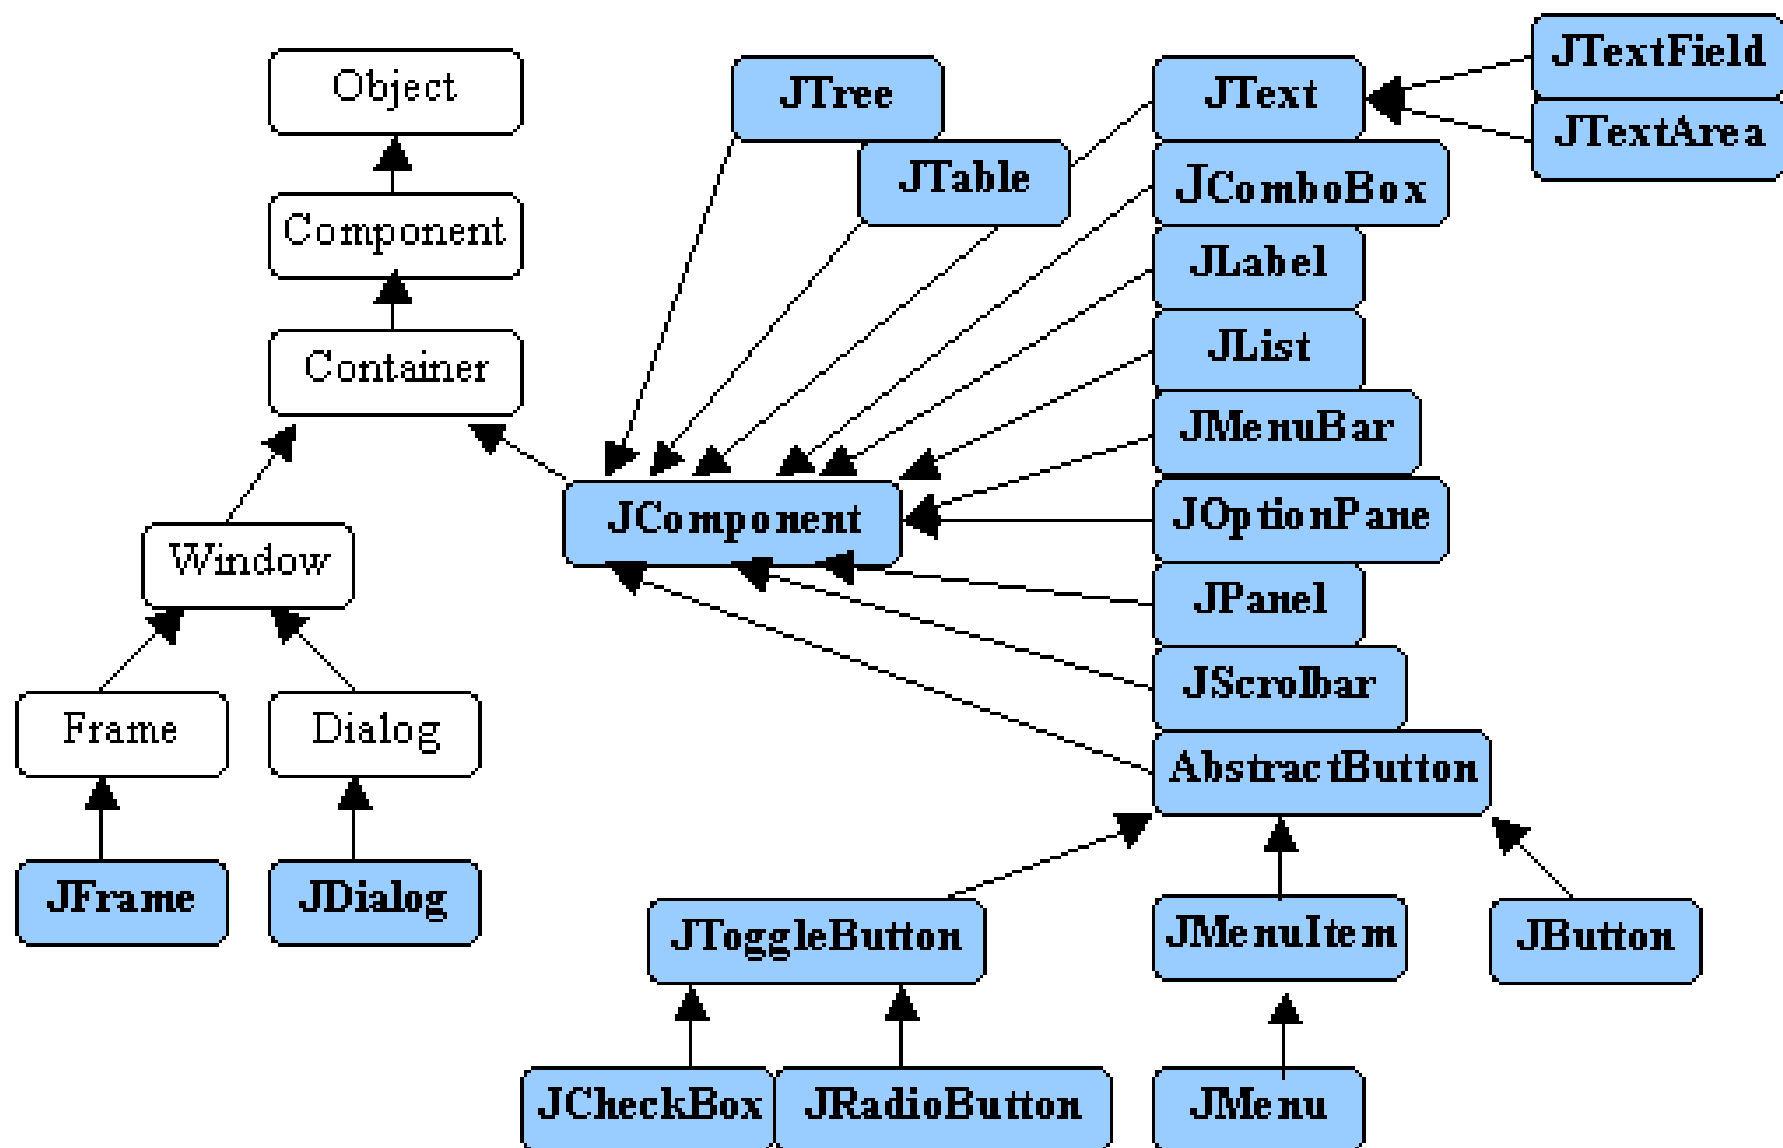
Object
Component
Container
Window
Frame
Dialog
JFrame
JDialog
JTree
JTable
JText
JTextField
JTextArea
JComboBox
JLabel
JList
JMenuBar
JComponent
JOptionPane
JPanel
JScrolbar
AbstractButton
JToggleButton
JMenuItem
JButton
JCheckBox
JRadioButton
JMenu